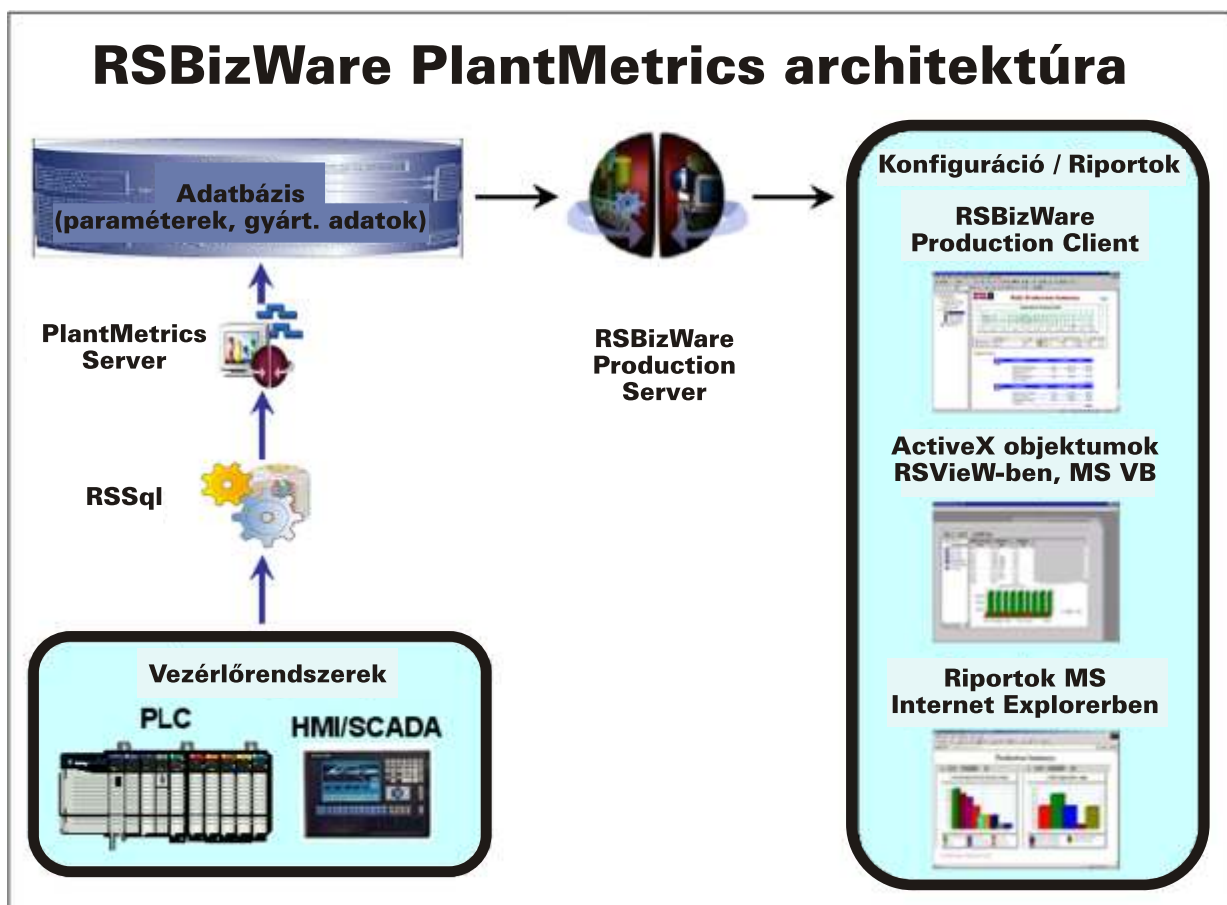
RSBizWare PlantMetrics architektúra

Adatbázis
(paraméterek, gyárt. adatok)

PlantMetrics Server

RSSql

Vezérlőrendszerek

PLC

HMI/SCADA

RSBizWare Production Server

Konfiguráció / Riportok

RSBizWare Production Client

ActiveX objektumok RSVieW-ben, MS VB

Riportok MS Internet Explorerben